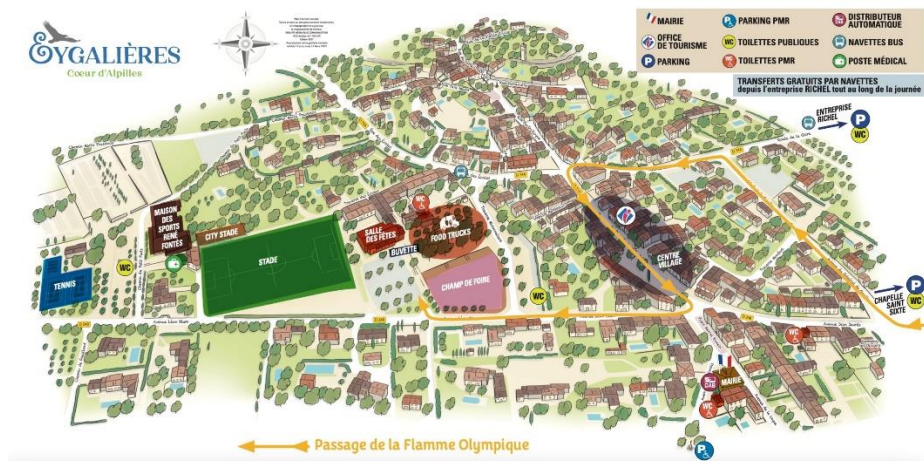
EYGALIÈRES
Coeur d'Alpilles

MAIRIE
OFFICE DE TOURISME
PARKING
PARKING PMR
TOILETTES PUBLIQUES
TOILETTES PMR
DISTRIBUTEUR AUTOMATIQUE
NAVETTES BUS
POSTE MÉDICAL

TRANSFERTS GRATUITS PAR NAVETTES depuis l'entreprise RICHEL tout au long de la journée

ENTREPRISE RICHEL
WC
MAISON DES SPORTS RENÉ FONTÈS
CITY STADE
STADE
TENNIS
WC
SALLE DES FÊTES
BUVETTE
FOOD TRUCKS
CHAMP DE FOIRE
WC
CENTRE VILLAGE
WC
CHAPELLE SAINT SIXTE
WC
MAIRIE
WC

Passage de la Flamme Olympique